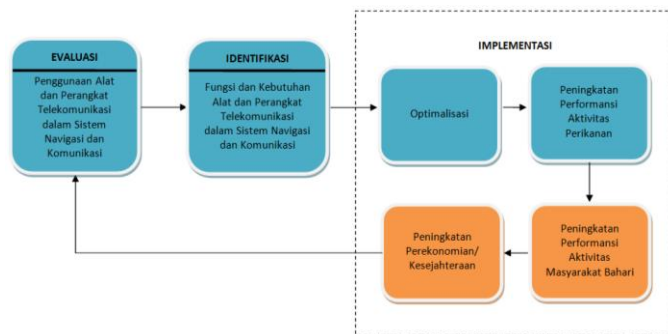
EVALUASI

Penggunaan Alat dan Perangkat Telekomunikasi dalam Sistem Navigasi dan Komunikasi

IDENTIFIKASI

Fungsi dan Kebutuhan Alat dan Perangkat Telekomunikasi dalam Sistem Navigasi dan Komunikasi

IMPLEMENTASI

Optimalisasi

Peningkatan Performansi Aktivitas Perikanan

Peningkatan Performansi Aktivitas Masyarakat Bahari

Peningkatan Perekonomian/ Kesejahteraan